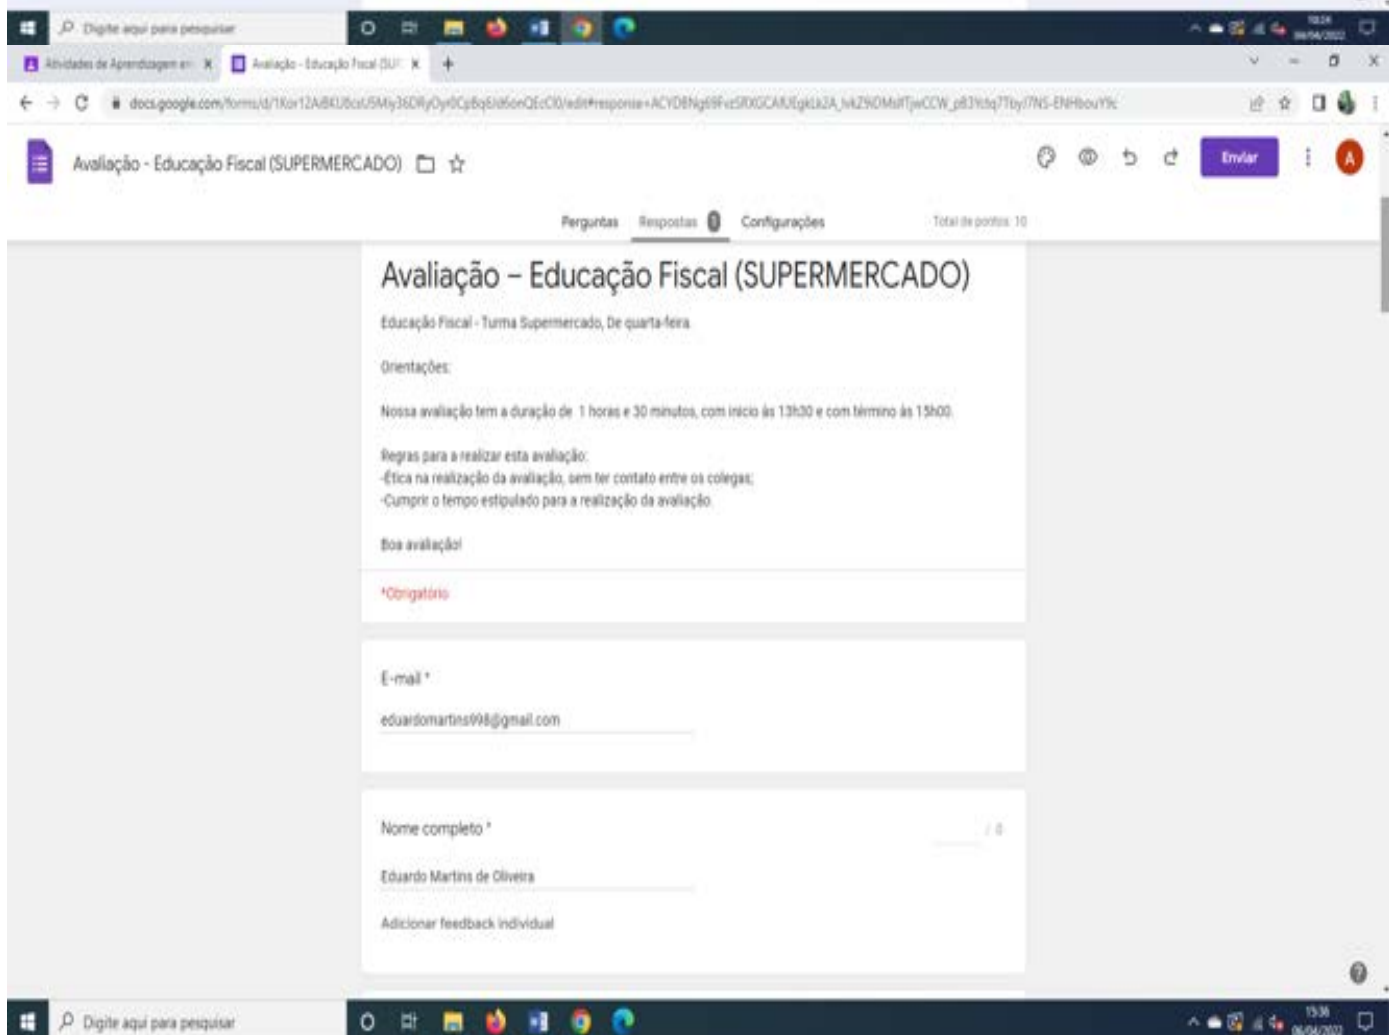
Digite aqui para pesquisar

Atividades de Aprendizagem e | Avaliação - Educação Fiscal (SUP

docs.google.com/forms/d/1Kor12ABKU6cuU5My36DRyOy0CpBq6ld6onQEcCl0/edit#response=ACYDBNg69FvzSRXGCAfUEgkLk2A_lvkZ9lDMsllTjwCCW_pB3Ycq7TbyI7NS-ENHbouY9c

Avaliação - Educação Fiscal (SUPERMERCADO)

Enviar

A

Perguntas Respostas 8 Configurações Total de pontos: 10

Avaliação – Educação Fiscal (SUPERMERCADO)

Educação Fiscal - Turma Supermercado, De quarta-feira

Orientações:

Nossa avaliação tem a duração de 1 horas e 30 minutos, com inicio às 13h30 e com término às 15h00.

Regras para a realizar esta avaliação:
-Ética na realização da avaliação, sem ter contato entre os colegas;
-Cumprir o tempo estipulado para a realização da avaliação.

Boa avaliação!

*Obrigatório

E-mail *

eduardomartins998@gmail.com

Nome completo *

/ 0

Eduardo Martins de Oliveira

Adicionar feedback individual

Digite aqui para pesquisar

15:36
06/04/2022